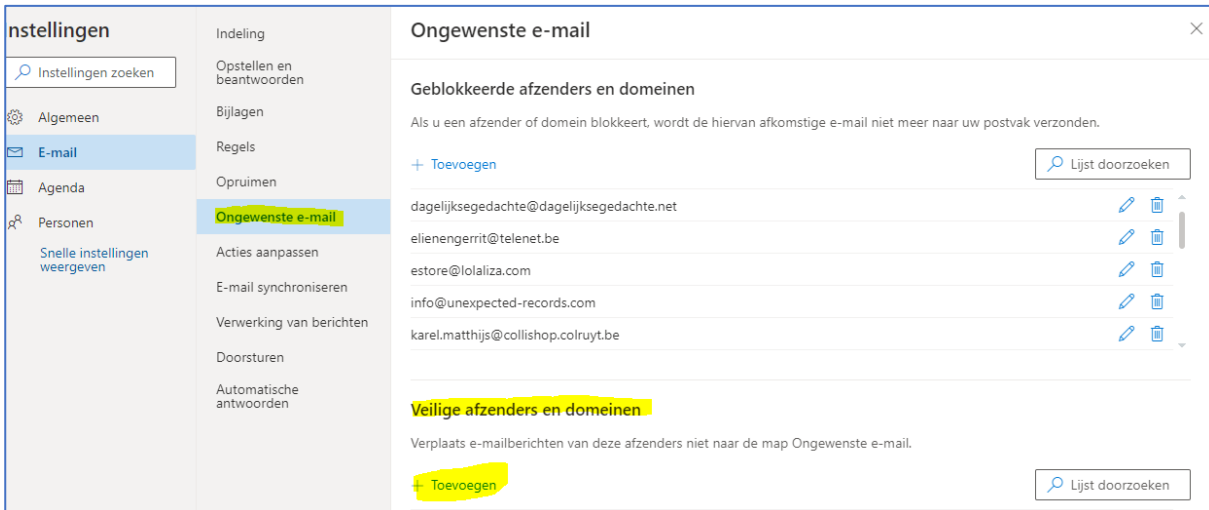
nstellingen

Instellingen zoeken

Algemeen

E-mail

Agenda

Personen

Snelle instellingen weergeven

Indeling

Opstellen en beantwoorden

Bijlagen

Regels

Opruimen

Ongewenste e-mail

Acties aanpassen

E-mail synchroniseren

Verwerking van berichten

Doorsturen

Automatische antwoorden

Ongewenste e-mail

Geblokkeerde afzenders en domeinen

Als u een afzender of domein blokkeert, wordt de hiervan afkomstige e-mail niet meer naar uw postvak verzonden.

+ Toevoegen

Lijst doorzoeken

dagelijksegedachte@dagelijksegedachte.net

elienengerrit@telenet.be

estore@lolaliza.com

info@unexpected-records.com

karel.matthijs@collishop.colruyt.be

Veilige afzenders en domeinen

Verplaats e-mailberichten van deze afzenders niet naar de map Ongewenste e-mail.

+ Toevoegen

Lijst doorzoeken